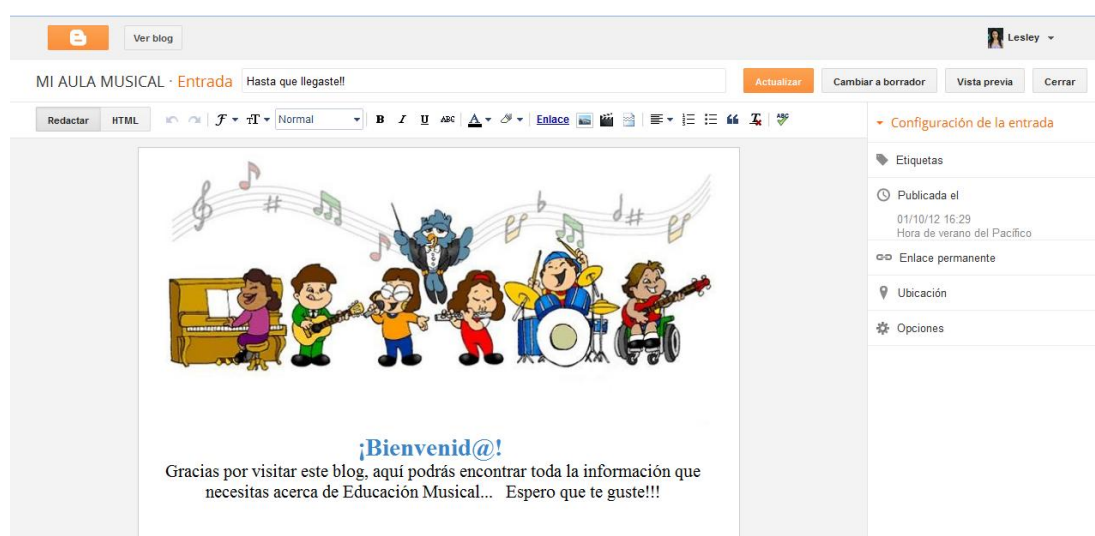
Ver blog

Lesley

MI AULA MUSICAL · Entrada

Hasta que llegaste!!

Actualizar

Cambiar a borrador

Vista previa

Cerrar

Redactar

HTML

Normal

Enlace

Configuración de la entrada

Etiquetas

Publicada el

01/10/12 16:29
Hora de verano del Pacífico

Enlace permanente

Ubicación

Opciones

¡Bienvenid@!

Gracias por visitar este blog, aquí podrás encontrar toda la información que necesitas acerca de Educación Musical... Espero que te guste!!!